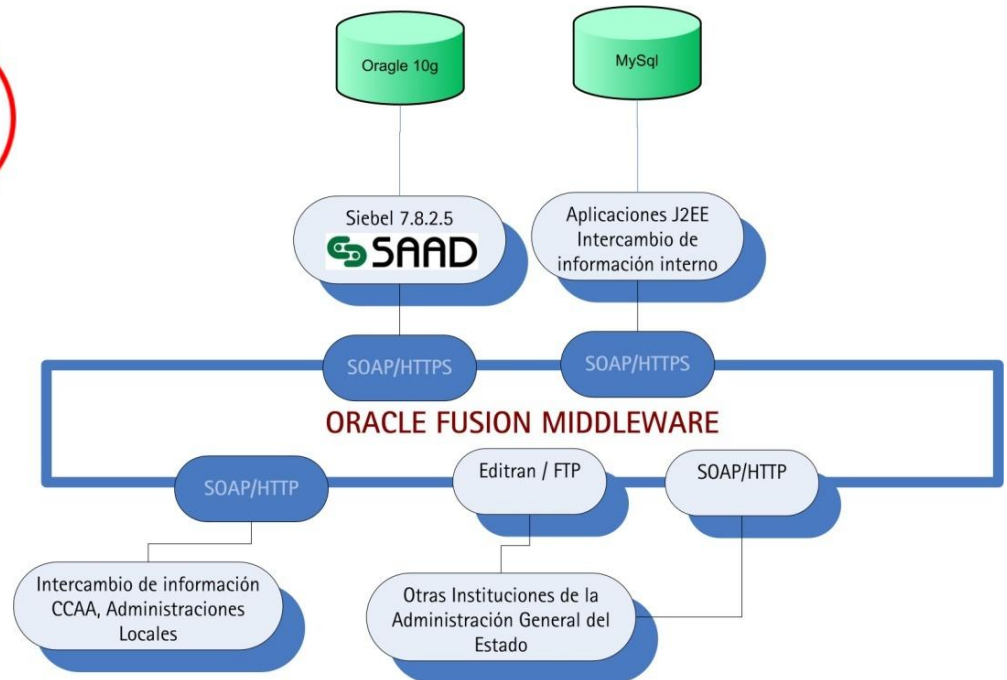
Oragle 10g

MySql

Siebel 7.8.2.5
SAAD

Aplicaciones J2EE
Intercambio de
información interno

SOAP/HTTPS

SOAP/HTTPS

ORACLE FUSION MIDDLEWARE

SOAP/HTTP

Editran / FTP

SOAP/HTTP

Intercambio de información
CCAA, Administraciones
Locales

Otras Instituciones de la
Administración General del
Estado